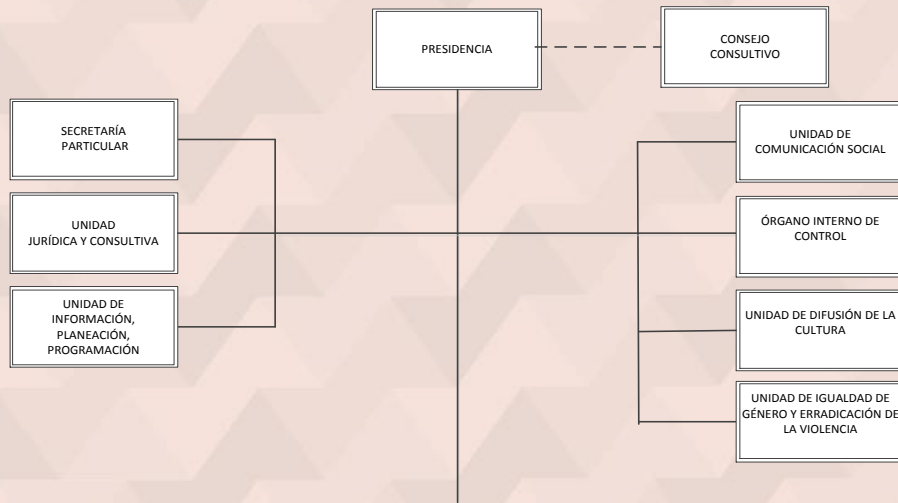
PRESIDENCIA

CONSEJO CONSULTIVO

SECRETARÍA PARTICULAR

UNIDAD JURÍDICA Y CONSULTIVA

UNIDAD DE INFORMACIÓN, PLANEACIÓN, PROGRAMACIÓN

UNIDAD DE COMUNICACIÓN SOCIAL

ÓRGANO INTERNO DE CONTROL

UNIDAD DE DIFUSIÓN DE LA CULTURA

UNIDAD DE IGUALDAD DE GÉNERO Y ERRADICACIÓN DE LA VIOLENCIA